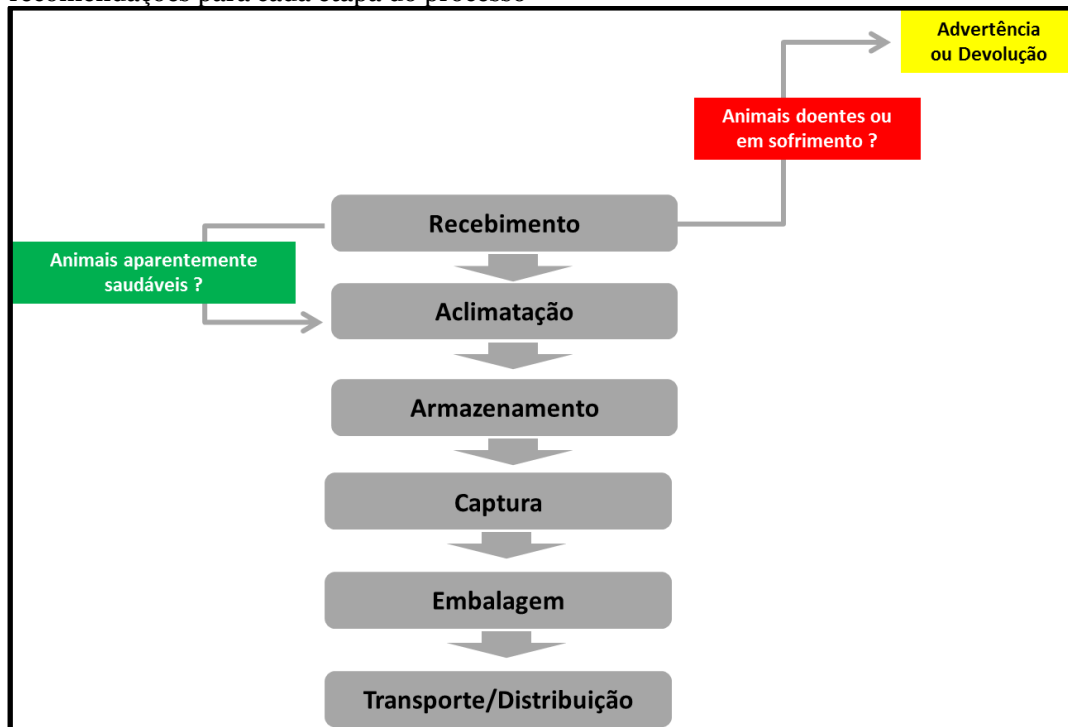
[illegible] para cada etapa do processo

Advertência ou Devolução

Animais doentes ou em sofrimento ?

Recebimento

Animais aparentemente saudáveis ?

Aclimatação

Armazenamento

Captura

Embalagem

Transporte/Distribuição